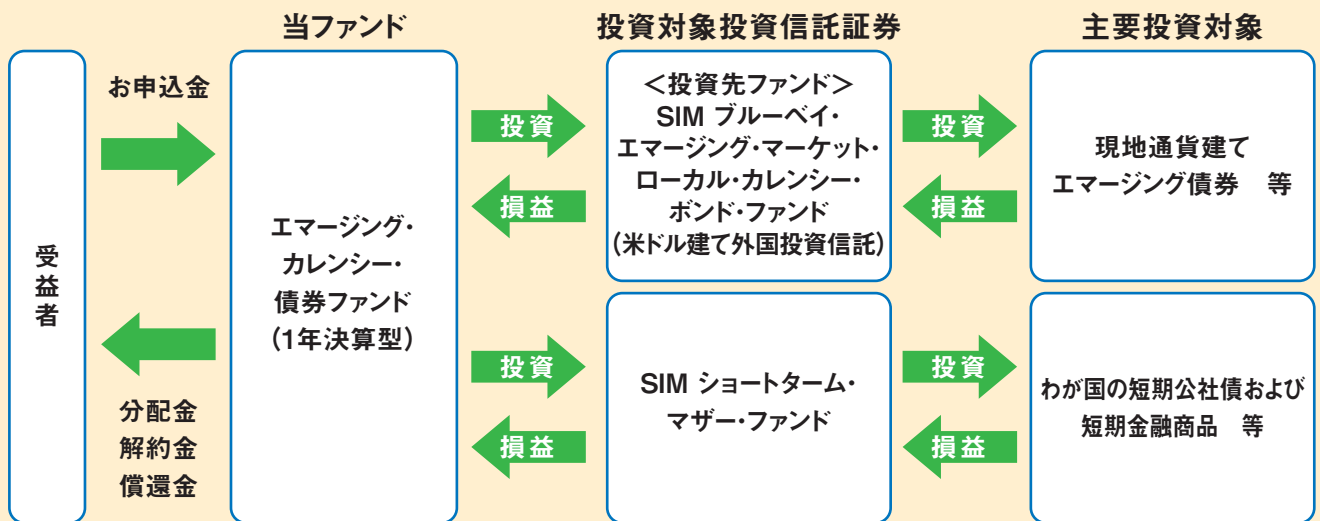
当ファンド

投資対象投資信託証券

主要投資対象

受益者

お申込金

分配金
解約金
償還金

エマージング・カレンシー・債券ファンド（1年決算型）

投資

損益

＜投資先ファンド＞
SIM ブルーベイ・エマージング・マーケット・ローカル・カレンシー・ボンド・ファンド
（米ドル建て外国投資信託）

投資

損益

現地通貨建て
エマージング債券　等

投資

損益

SIM ショートターム・マザー・ファンド

投資

損益

わが国の短期公社債および
短期金融商品　等